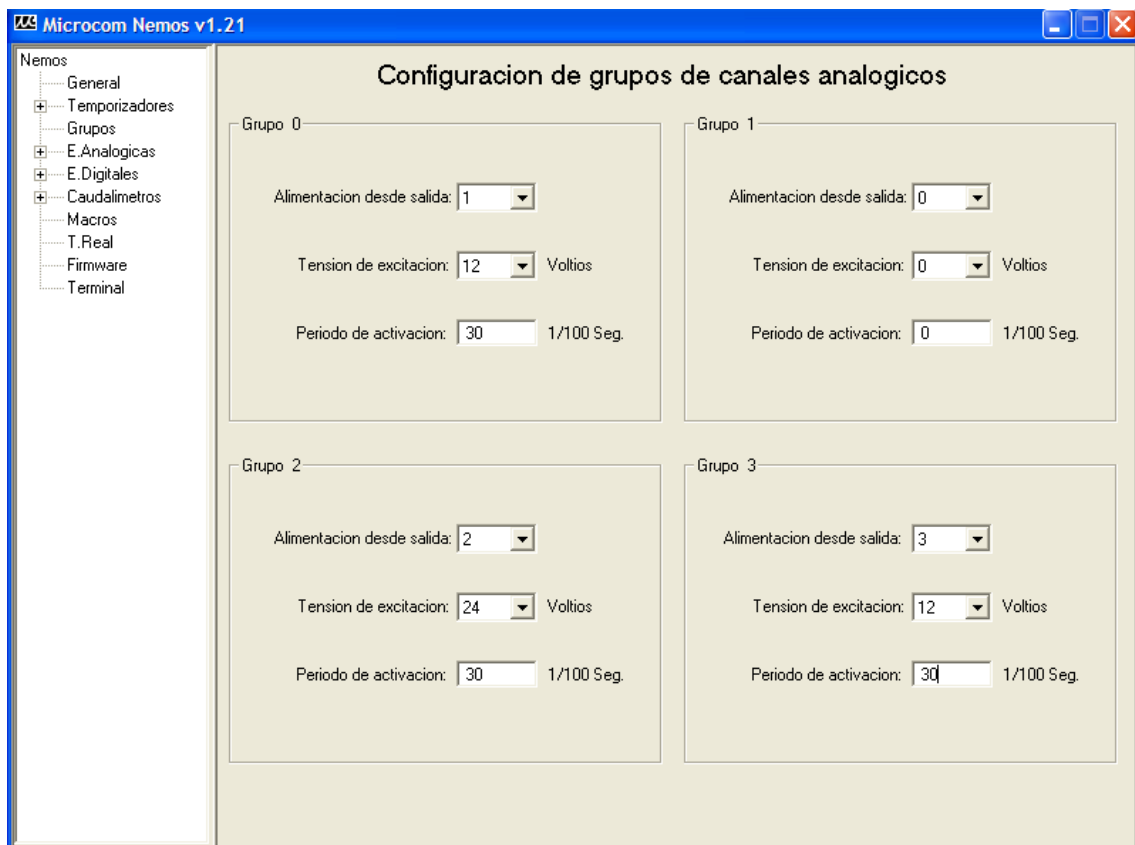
Microcom Nemos v1.21

Nemos
General
Temporizadores
Grupos
E.Analogicas
E.Digitales
Caudalimetros
Macros
T.Real
Firmware
Terminal

Configuracion de grupos de canales analogicos

Grupo 0
Alimentacion desde salida: 1
Tension de excitacion: 12 Voltios
Periodo de activacion: 30 1/100 Seg.

Grupo 1
Alimentacion desde salida: 0
Tension de excitacion: 0 Voltios
Periodo de activacion: 0 1/100 Seg.

Grupo 2
Alimentacion desde salida: 2
Tension de excitacion: 24 Voltios
Periodo de activacion: 30 1/100 Seg.

Grupo 3
Alimentacion desde salida: 3
Tension de excitacion: 12 Voltios
Periodo de activacion: 30 1/100 Seg.